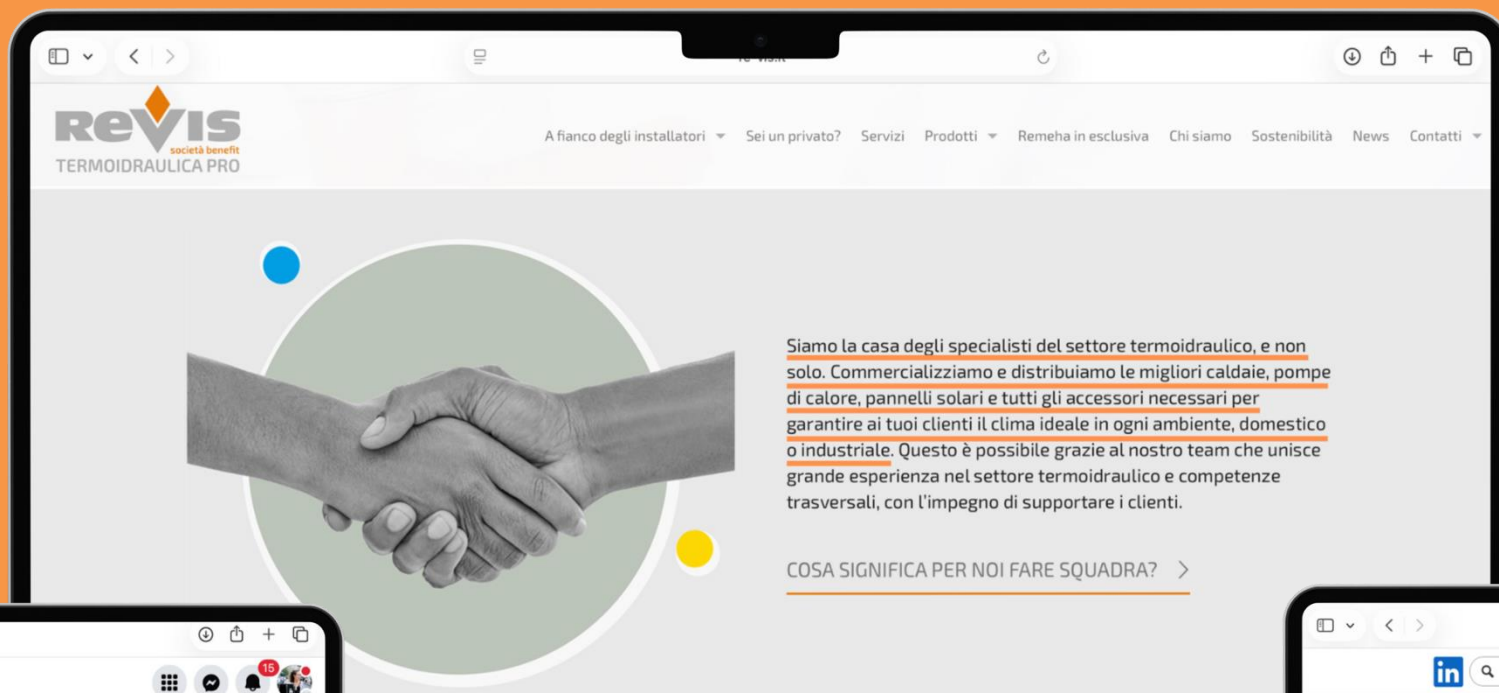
re-vis.it

REVIS
società benefit
TERMOIDRAULICA PRO

A fianco degli installatori Sei un privato? Servizi Prodotti Remeha in esclusiva Chi siamo Sostenibilità News Contatti

Siamo la casa degli specialisti del settore termoidraulico, e non solo. Commercializziamo e distribuiamo le migliori caldaie, pompe di calore, pannelli solari e tutti gli accessori necessari per garantire ai tuoi clienti il clima ideale in ogni ambiente, domestico o industriale. Questo è possibile grazie al nostro team che unisce grande esperienza nel settore termoidraulico e competenze trasversali, con l'impegno di supportare i clienti.

COSA SIGNIFICA PER NOI FARE SQUADRA? >

15

in